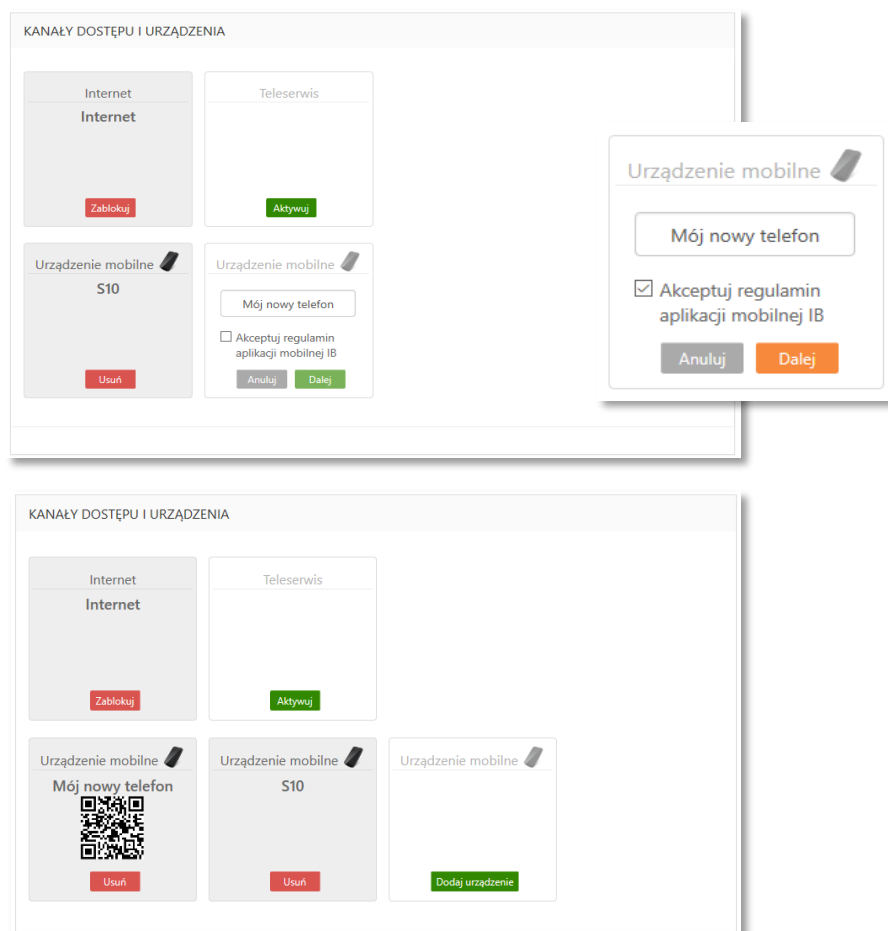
KANAŁY DOSTĘPU I URZĄDZENIA

Internet
Internet
Zablokuj

Teleserwis
Aktywuj

Urządzenie mobilne
S10
Usuń

Urządzenie mobilne
Mój nowy telefon
☐ Akceptuj regulamin aplikacji mobilnej IB
Anuluj Dalej

Urządzenie mobilne
Mój nowy telefon
☑ Akceptuj regulamin aplikacji mobilnej IB
Anuluj Dalej

KANAŁY DOSTĘPU I URZĄDZENIA

Internet
Internet
Zablokuj

Teleserwis
Aktywuj

Urządzenie mobilne
Mój nowy telefon
Usuń

Urządzenie mobilne
S10
Usuń

Urządzenie mobilne
Dodaj urządzenie